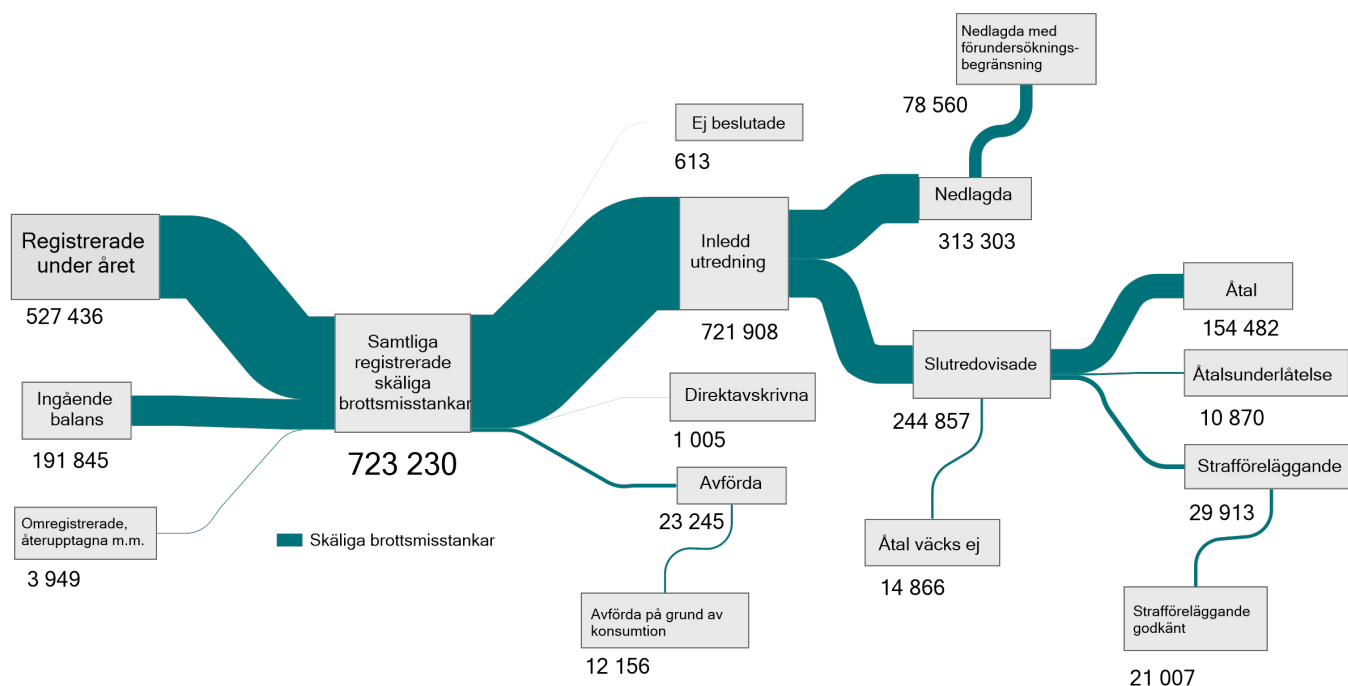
Registrerade under året
527 436

Ingående balans
191 845

Omregistrerade, återupptagna m.m.
3 949

Samtliga registrerade skäliga brottsmisstankar
723 230

Skäliga brottsmisstankar

Ej beslutade
613

Inledd utredning
721 908

Direktavskrivna
1 005

Avförda
23 245

Avförda på grund av konsumtion
12 156

Nedlagda med förundersökningsbegränsning
78 560

Nedlagda
313 303

Slutredovisade
244 857

Åtal väcks ej
14 866

Åtal
154 482

Åtalsunderlåtelse
10 870

Strafföreläggande
29 913

Strafföreläggande godkänt
21 007